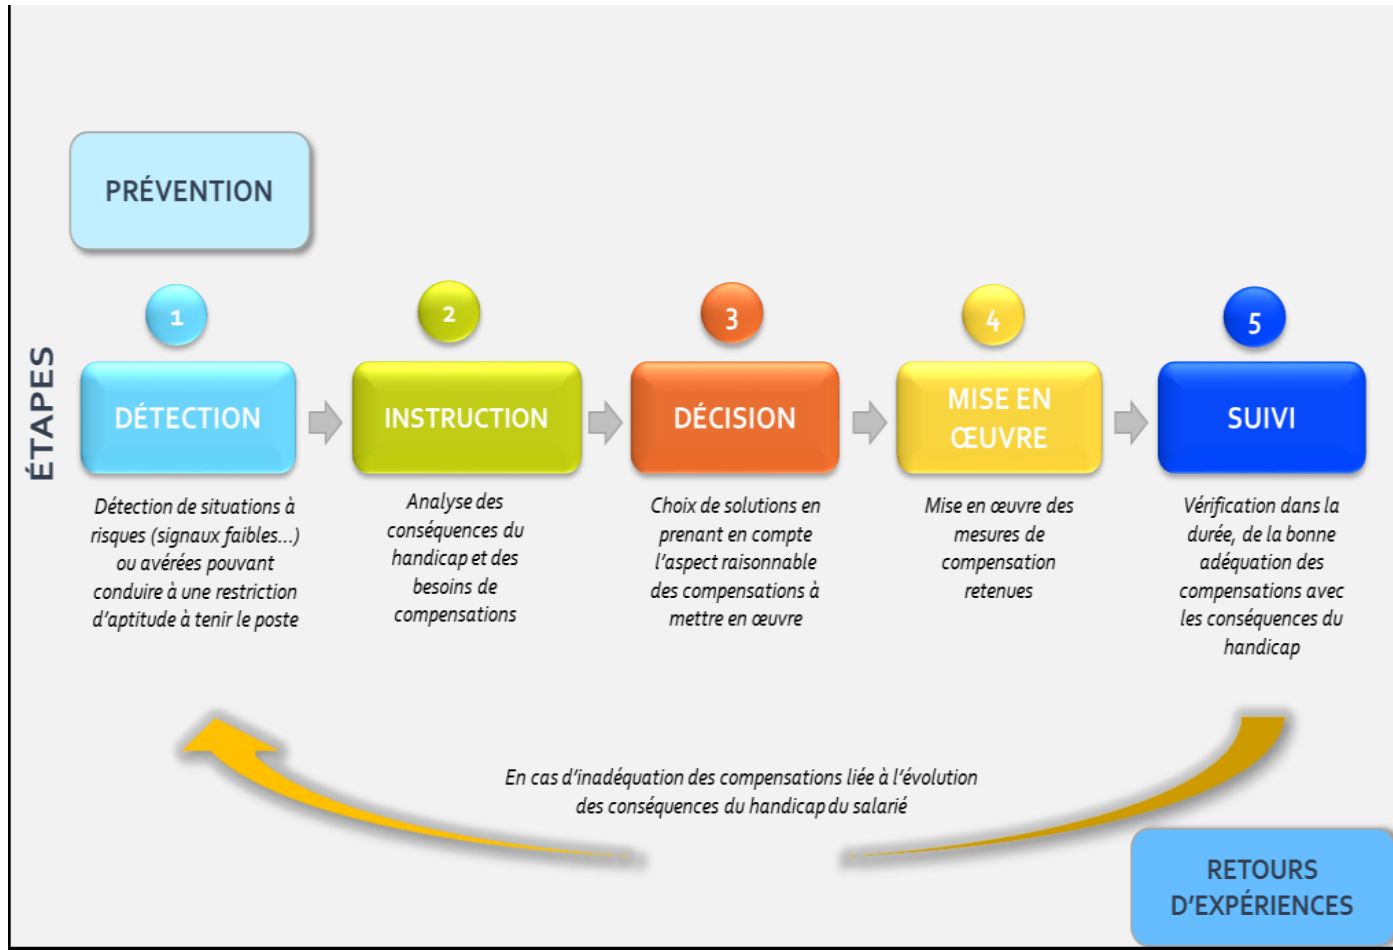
PRÉVENTION

ÉTAPES

1
DÉTECTION
Détection de situations à risques (signaux faibles…) ou avérées pouvant conduire à une restriction d'aptitude à tenir le poste

2
INSTRUCTION
Analyse des conséquences du handicap et des besoins de compensations

3
DÉCISION
Choix de solutions en prenant en compte l'aspect raisonnable des compensations à mettre en œuvre

4
MISE EN ŒUVRE
Mise en œuvre des mesures de compensation retenues

5
SUIVI
Vérification dans la durée, de la bonne adéquation des compensations avec les conséquences du handicap

En cas d'inadéquation des compensations liée à l'évolution des conséquences du handicap du salarié

RETOURS D'EXPÉRIENCES